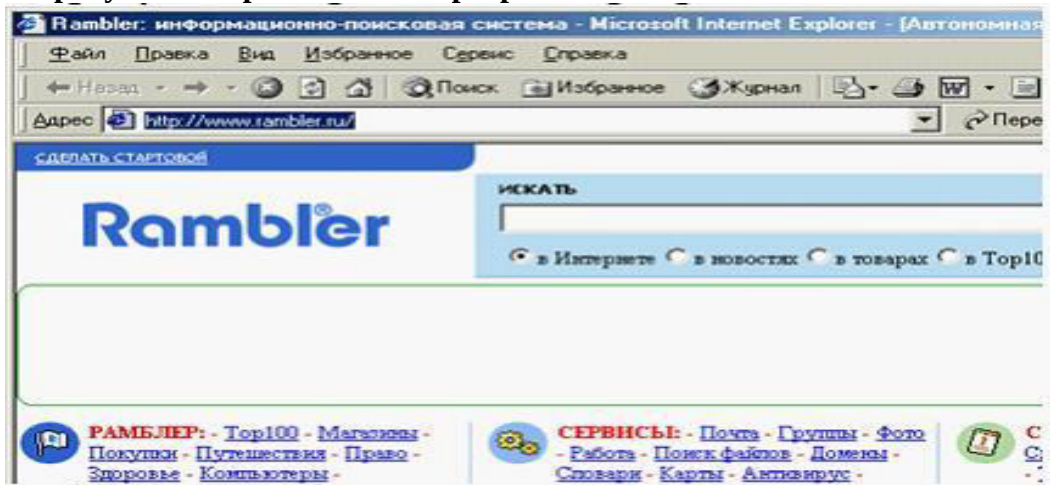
Rambler: информационно-поисковая система - Microsoft Internet Explorer - [Автономная

Файл Правка Вид Избранное Сервис Справка

Назад Поиск Избранное Журнал

Адрес http://www.rambler.ru/ Пере

СДЕЛАТЬ СТАРТОВОЙ

Rambler

ИСКАТЬ

в Интернете в новостях в товарах в Top10

РАМБЛЕР: - Top100 - Магазины - Покупки - Путешествия - Право - Здоровье - Компьютеры -

СЕРВИСЫ: - Почта - Группы - Фото - Работа - Поиск файлов - Домены - Словари - Карты - Антивирус -

С
С
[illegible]